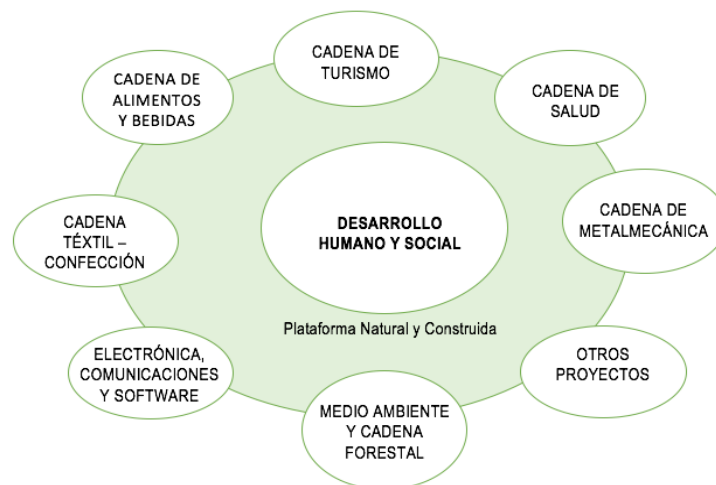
CADENA DE TURISMO

CADENA DE SALUD

CADENA DE METALMECÁNICA

OTROS PROYECTOS

MEDIO AMBIENTE Y CADENA FORESTAL

ELECTRÓNICA, COMUNICACIONES Y SOFTWARE

CADENA TÉXTIL – CONFECCIÓN

CADENA DE ALIMENTOS Y BEBIDAS

DESARROLLO HUMANO Y SOCIAL

Plataforma Natural y Construida